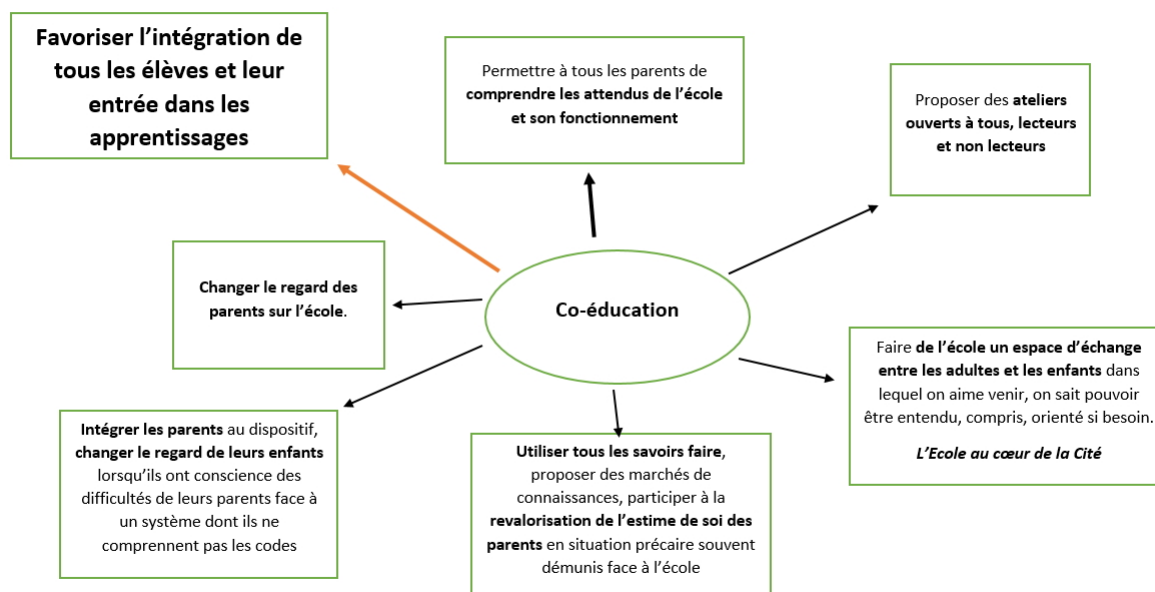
Favoriser l'intégration de tous les élèves et leur entrée dans les apprentissages

Permettre à tous les parents de comprendre les attendus de l'école et son fonctionnement

Proposer des ateliers ouverts à tous, lecteurs et non lecteurs

Changer le regard des parents sur l'école.

Co-éducation

Faire de l'école un espace d'échange entre les adultes et les enfants dans lequel on aime venir, on sait pouvoir être entendu, compris, orienté si besoin.

L'Ecole au cœur de la Cité

Intégrer les parents au dispositif, changer le regard de leurs enfants lorsqu'ils ont conscience des difficultés de leurs parents face à un système dont ils ne comprennent pas les codes

Utiliser tous les savoirs faire, proposer des marchés de connaissances, participer à la revalorisation de l'estime de soi des parents en situation précaire souvent démunis face à l'école